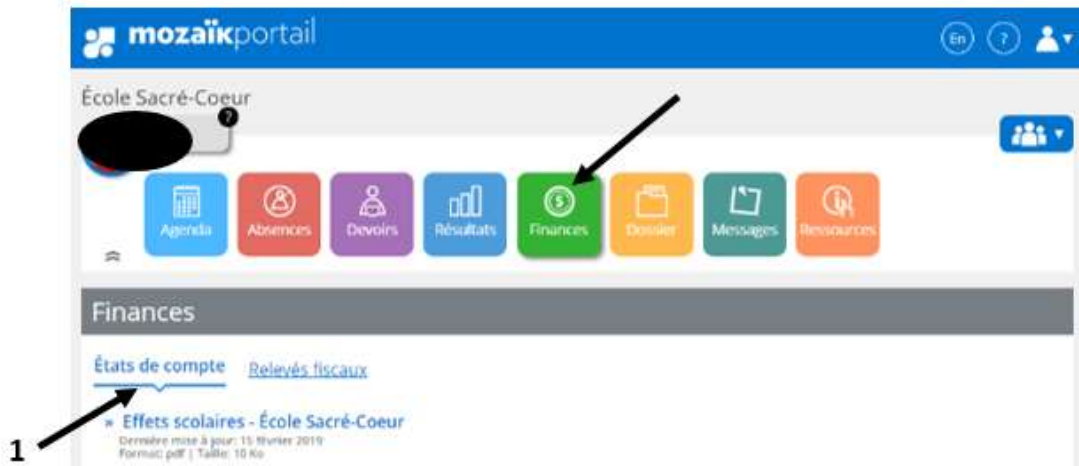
mozaïkportail

En ?

École Sacré-Coeur

Agenda Absences Devoirs Résultats Finances Dossier Messages Ressources

Finances

États de compte Relevés fiscaux

» Effets scolaires - École Sacré-Coeur
Dernière mise à jour: 15 février 2019
Format: pdf | Taille: 10 Ko

1